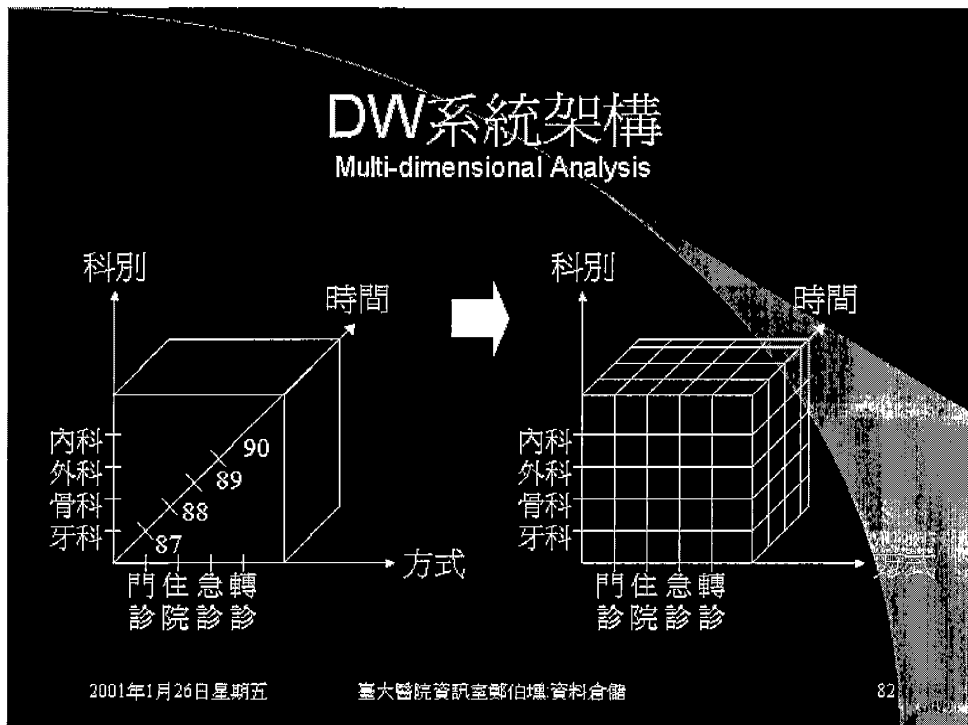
DW系統架構
Multi-dimensional Analysis

科別
時間
內科
外科
骨科
牙科
90
89
88
87
方式
門診
住院
急診
轉診

科別
時間
內科
外科
骨科
牙科
門診
住院
急診
轉診

2001年1月26日星期五
臺大醫院資訊室鄭伯壎:資料倉儲
82